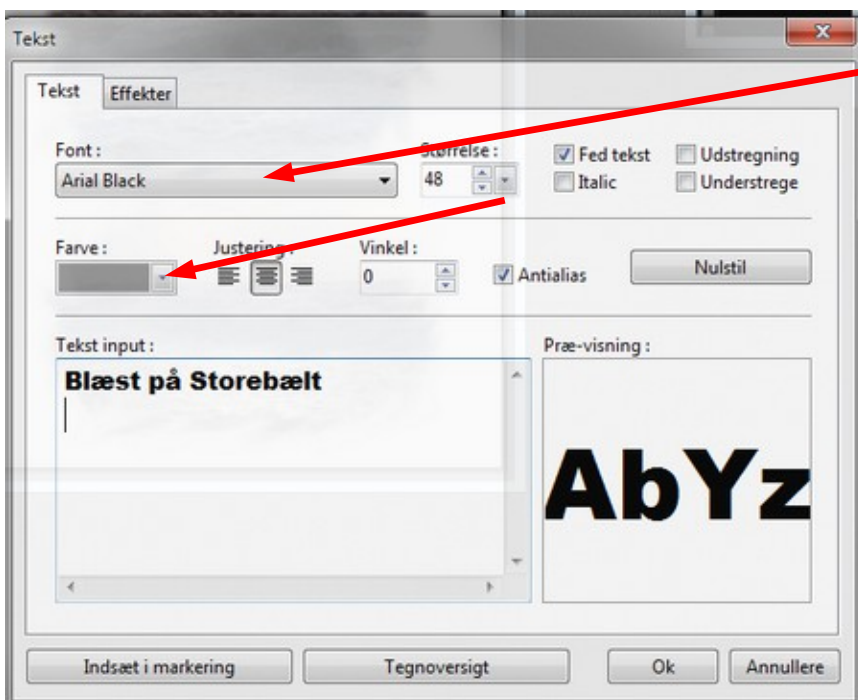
Tekst

Tekst Effekter

Font :
Arial Black

Størrelse :
48

Fed tekst
Italic
Udstregning
Understrege

Farve :

Justering :

Vinkel :
0

Antialias

Nulstil

Tekst input :
Blæst på Storebælt

Præ-visning :
AbYz

Indsæt i markering
Tegnoversigt
Ok
Annullere